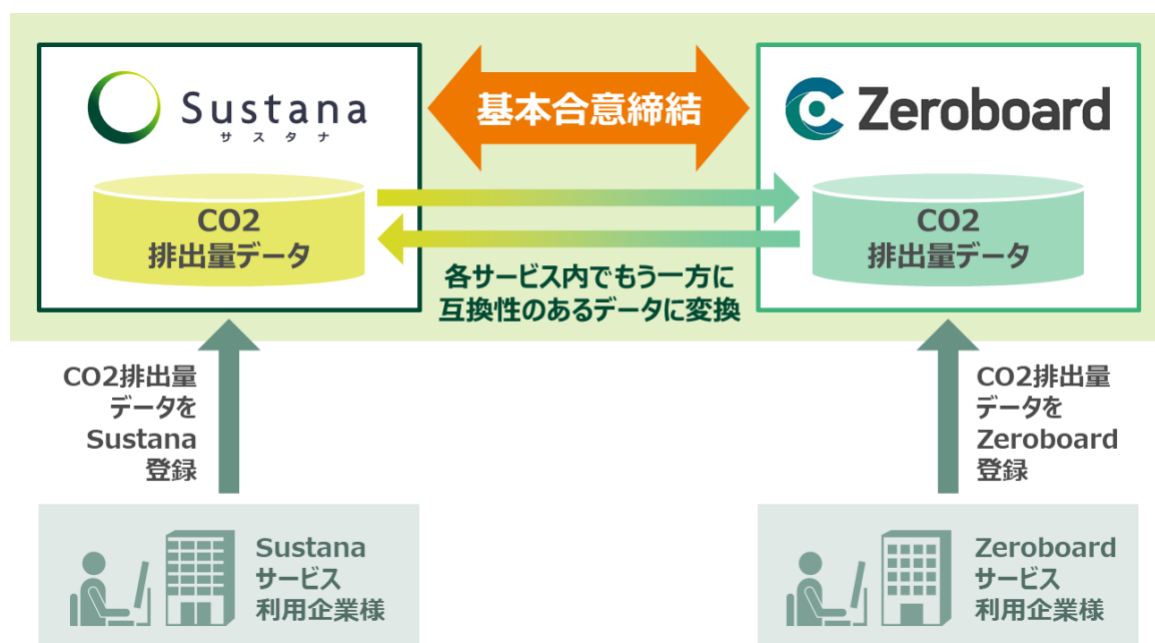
Sustana
サスタナ

基本合意締結

Zeroboard

CO2
排出量データ

CO2
排出量データ

各サービス内でもう一方に
互換性のあるデータに変換

CO2排出量
データを
Sustana
登録

CO2排出量
データを
Zeroboard
登録

Sustana
サービス
利用企業様

Zeroboard
サービス
利用企業様